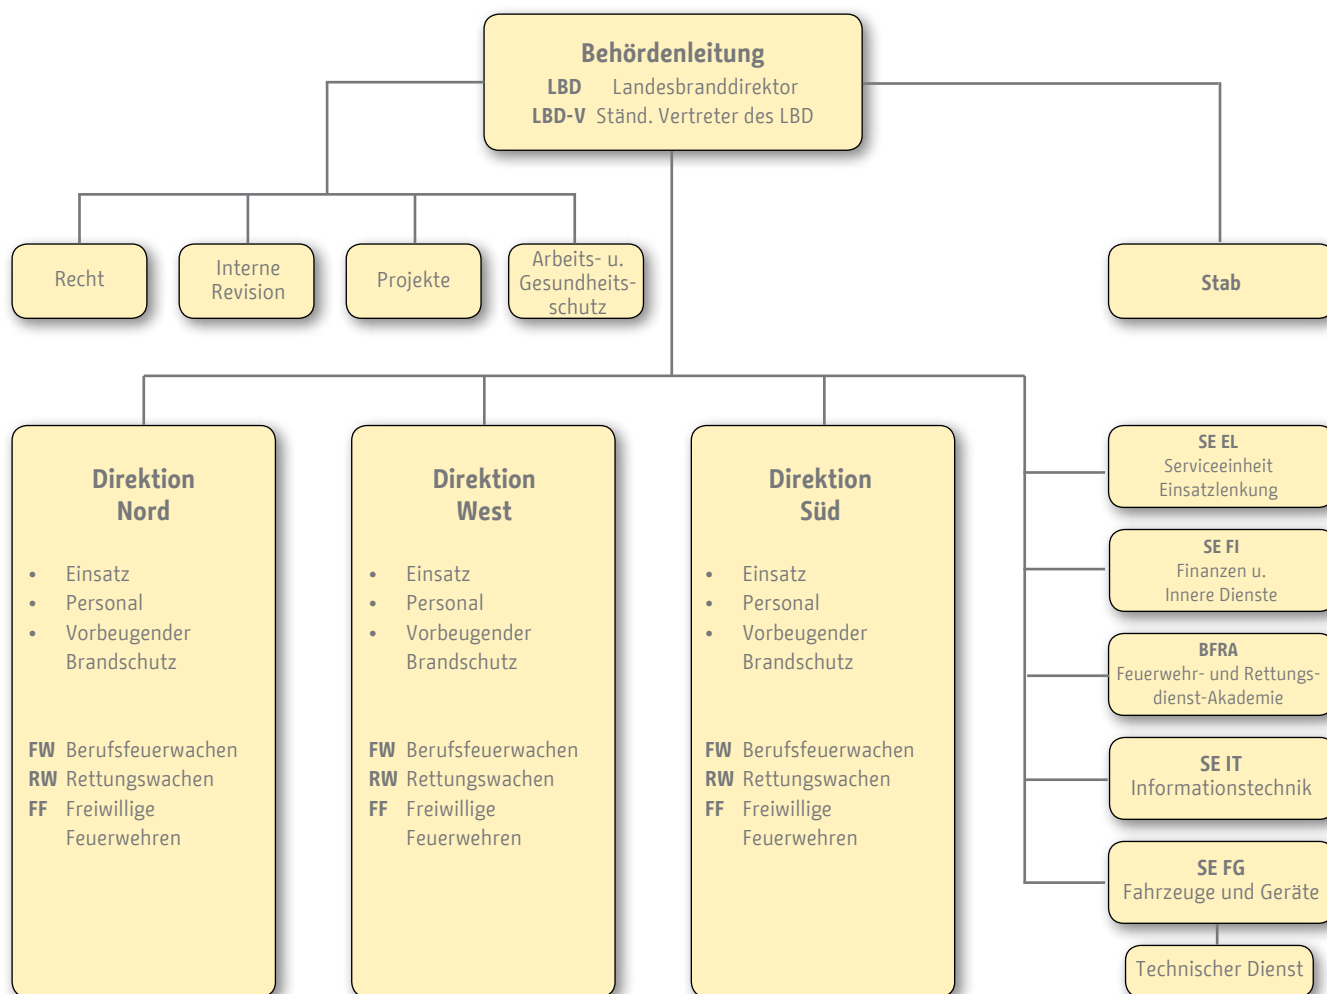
Behördenleitung
LBD Landesbranddirektor
LBD-V Ständ. Vertreter des LBD

Recht

Interne Revision

Projekte

Arbeits- u. Gesundheitsschutz

Stab

Direktion Nord

- Einsatz
- Personal
- Vorbeugender Brandschutz

FW Berufsfeuerwachen
RW Rettungswachen
FF Freiwillige Feuerwehren

Direktion West

- Einsatz
- Personal
- Vorbeugender Brandschutz

FW Berufsfeuerwachen
RW Rettungswachen
FF Freiwillige Feuerwehren

Direktion Süd

- Einsatz
- Personal
- Vorbeugender Brandschutz

FW Berufsfeuerwachen
RW Rettungswachen
FF Freiwillige Feuerwehren

SE EL
Serviceeinheit Einsatzlenkung

SE FI
Finanzen u. Innere Dienste

BFRA
Feuerwehr- und Rettungsdienst-Akademie

SE IT
Informationstechnik

SE FG
Fahrzeuge und Geräte

Technischer Dienst